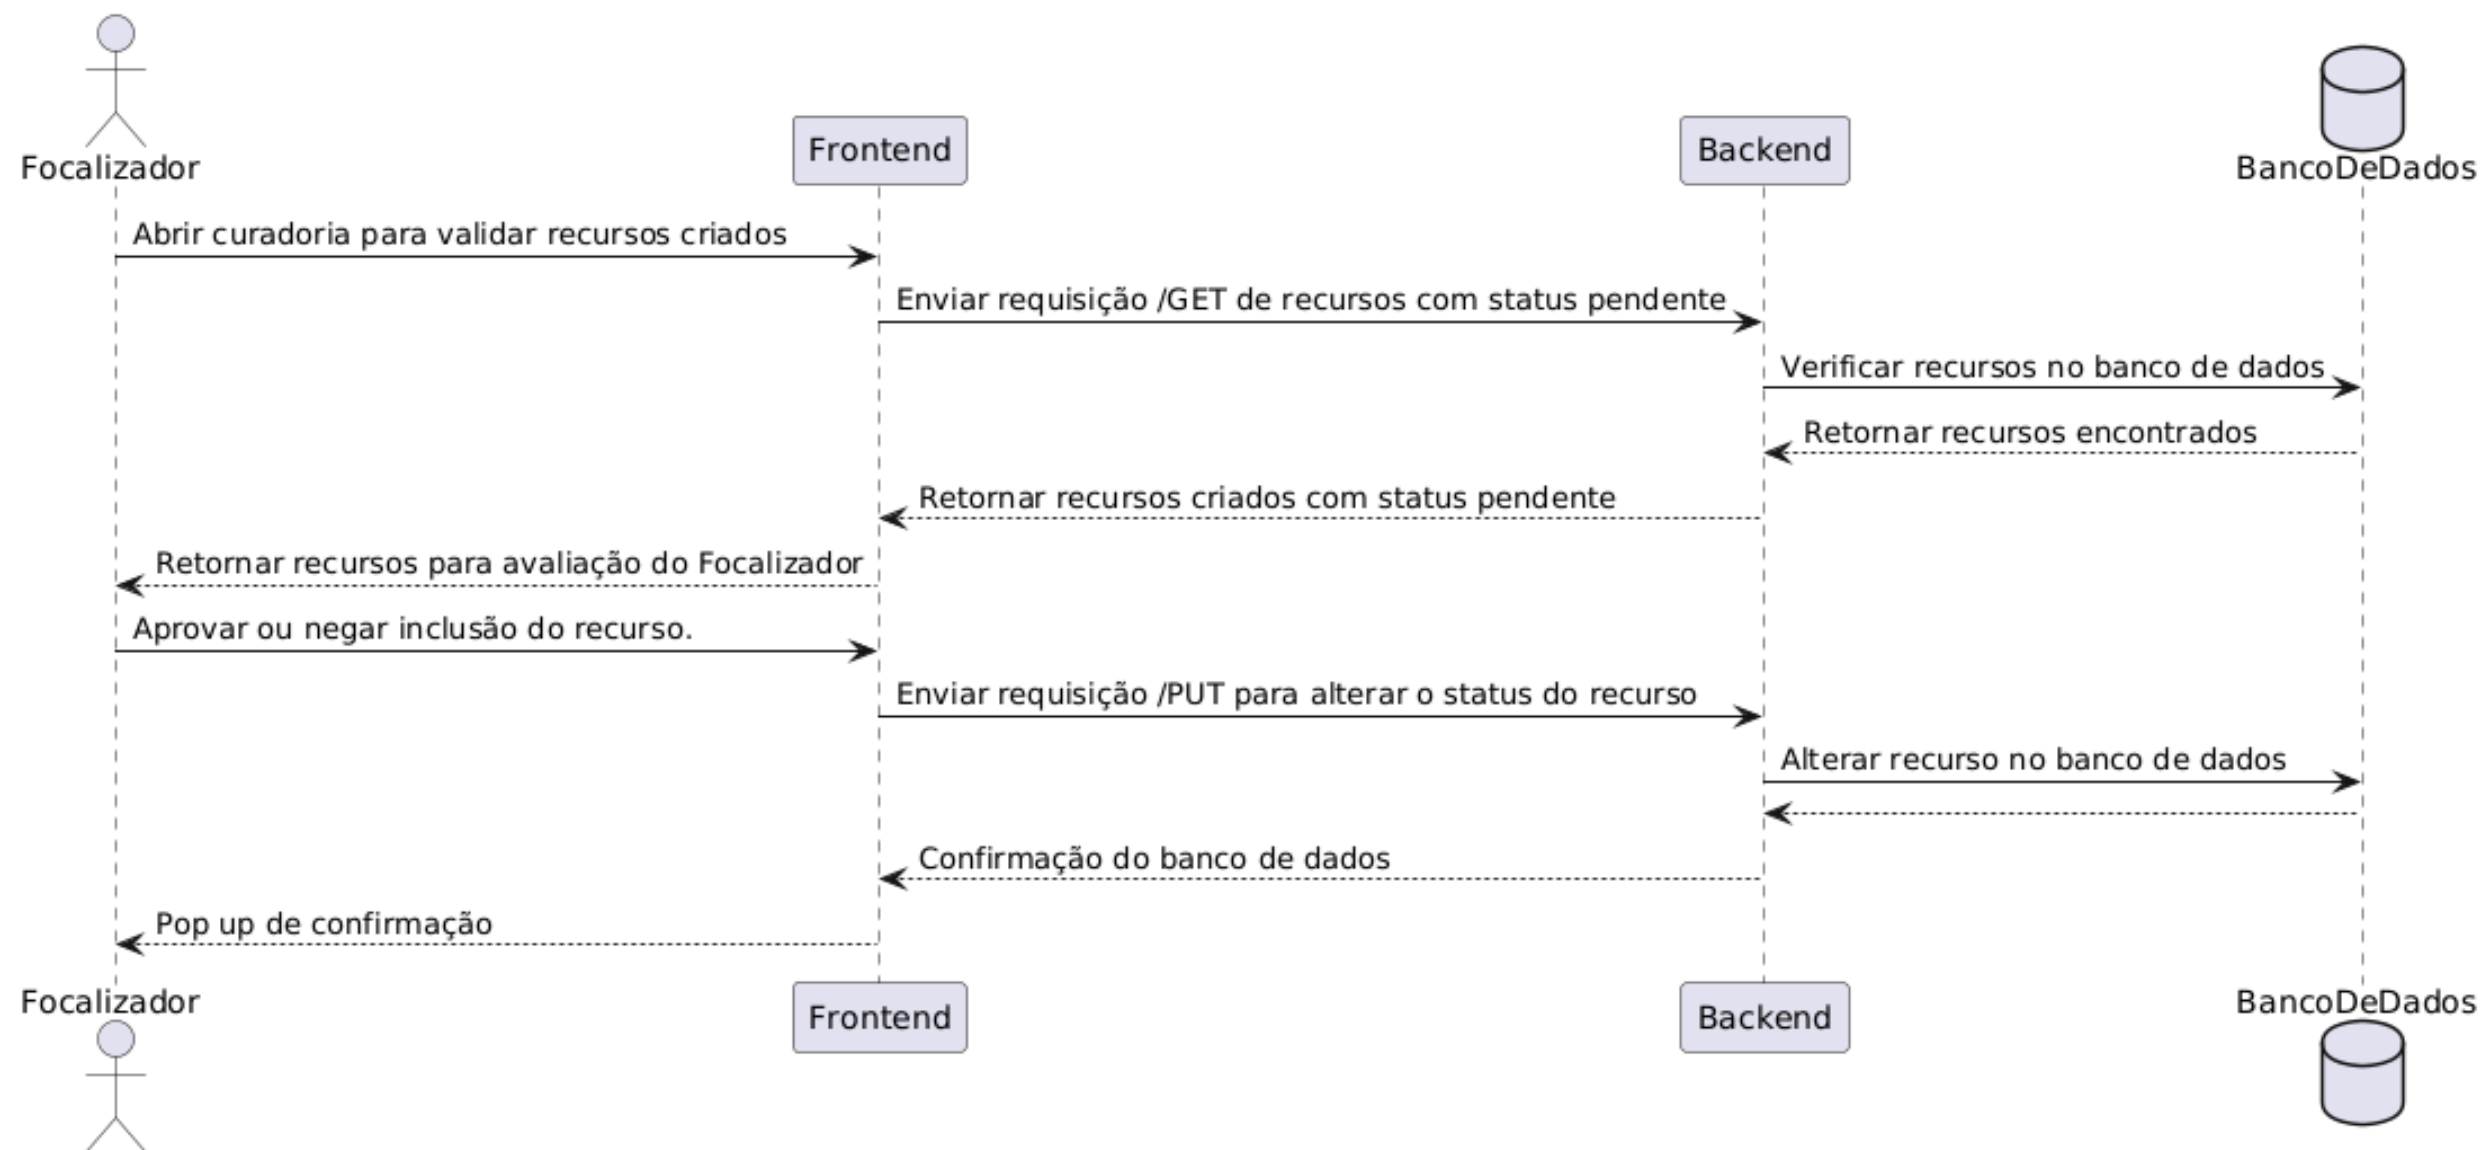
Focalizador

Frontend

Backend

BancoDeDados

Abrir curadoria para validar recursos criados

Enviar requisição /GET de recursos com status pendente

Verificar recursos no banco de dados

Retornar recursos encontrados

Retornar recursos criados com status pendente

Retornar recursos para avaliação do Focalizador

Aprovar ou negar inclusão do recurso.

Enviar requisição /PUT para alterar o status do recurso

Alterar recurso no banco de dados

Confirmação do banco de dados

Pop up de confirmação

Focalizador

Frontend

Backend

BancoDeDados